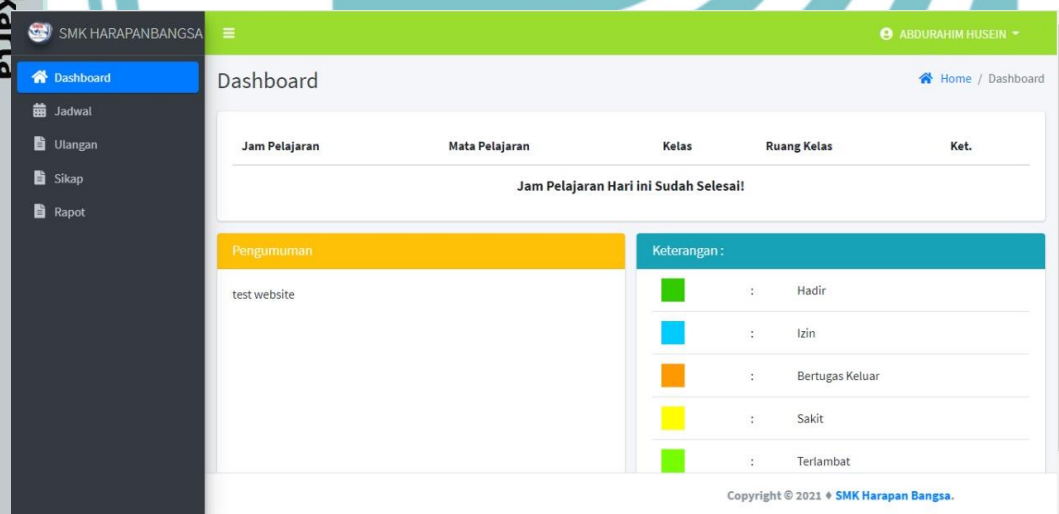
SMK HARAPANBANGSA

ABDURAHIM HUSEIN

Dashboard
Jadwal
Ulangan
Sikap
Rapot

Dashboard

Home / Dashboard

| Jam Pelajaran | Mata Pelajaran | Kelas | Ruang Kelas | Ket. |
|---|---|---|---|---|
| Jam Pelajaran Hari ini Sudah Selesai! | | | | |

Pengumuman

test website

Keterangan :

: Hadir
: Izin
: Bertugas Keluar
: Sakit
: Terlambat

Copyright © 2021 ♦ SMK Harapan Bangsa.